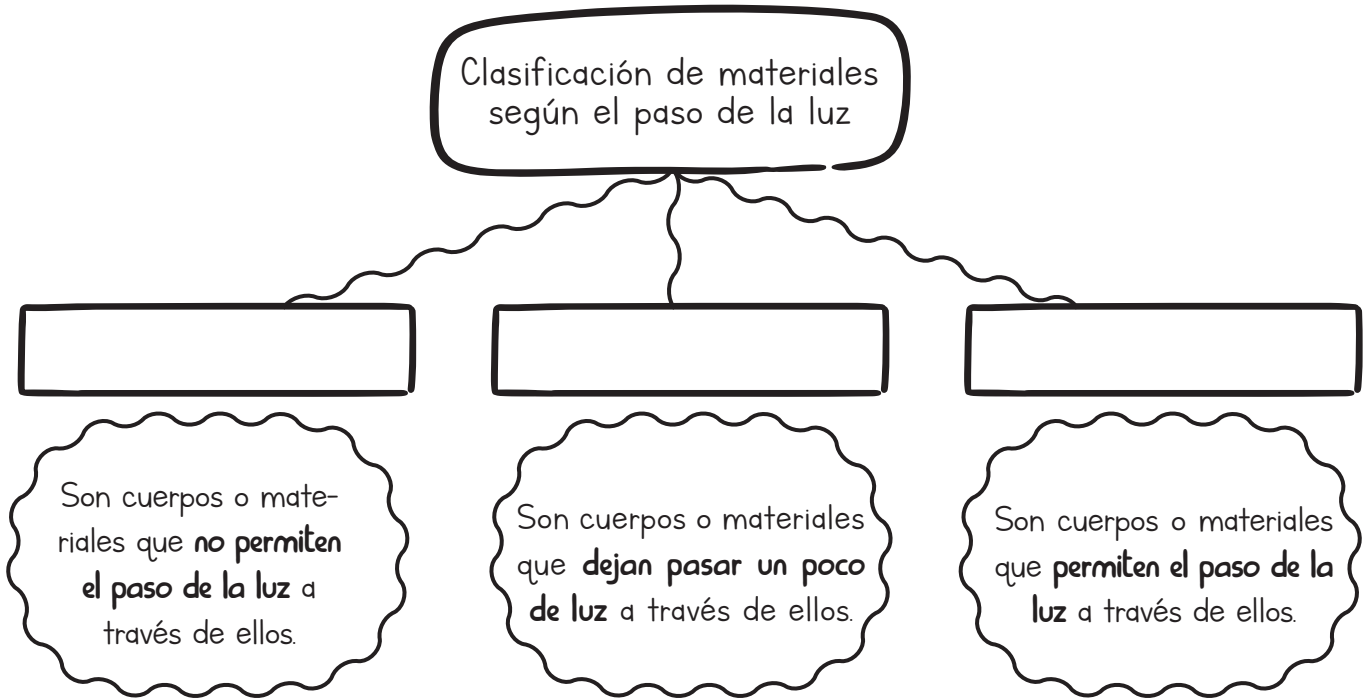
Clasificación de materiales según el paso de la luz

Son cuerpos o materiales que **no permiten el paso de la luz** a través de ellos.

Son cuerpos o materiales que **dejan pasar un poco de luz** a través de ellos.

Son cuerpos o materiales que **permiten el paso de la luz** a través de ellos.